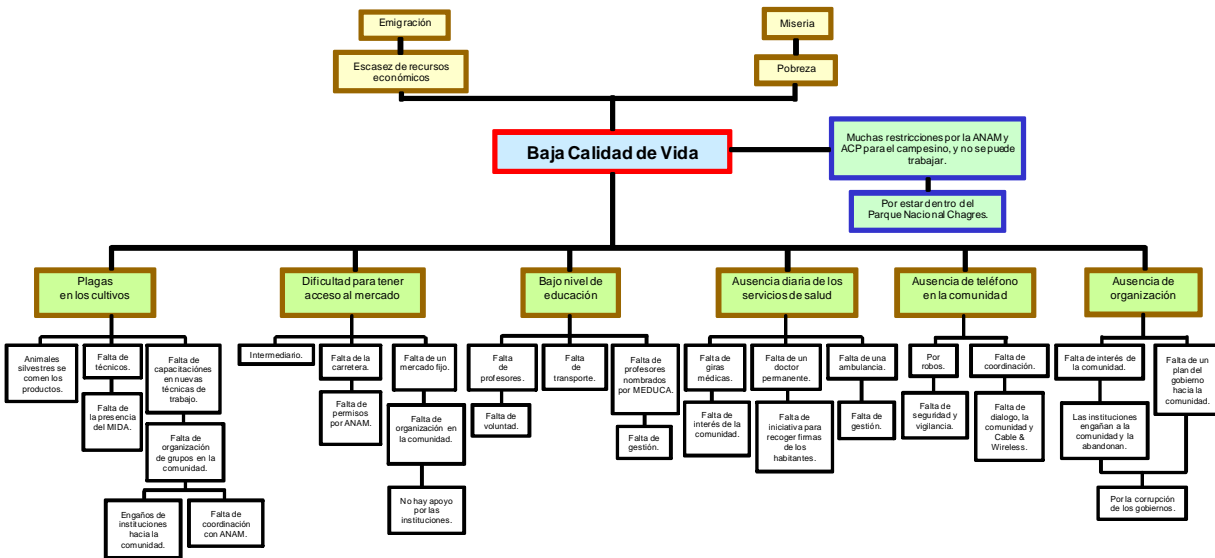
Emigración

Escasez de recursos económicos

Miseria

Pobreza

Baja Calidad de Vida

Muchas restricciones por la ANAM y ACP para el campesino, y no se puede trabajar.

Por estar dentro del Parque Nacional Chagres.

Plagas en los cultivos

Animales silvestres se comen los productos.

Falta de técnicos.

Falta de la presencia del MIDA.

Falta de capacitaciónes en nuevas técnicas de trabajo.

Falta de organización de grupos en la comunidad.

Engaños de instituciones hacia la comunidad.

Falta de coordinación con ANAM.

Dificultad para tener acceso al mercado

Intermediario.

Falta de la carretera.

Falta de permisos por ANAM.

Falta de un mercado fijo.

Falta de organización en la comunidad.

No hay apoyo por las instituciones.

Bajo nivel de educación

Falta de profesores.

Falta de voluntad.

Falta de transporte.

Falta de profesores nombrados por MEDUCA.

Falta de gestión.

Ausencia diaria de los servicios de salud

Falta de giras médicas.

Falta de interés de la comunidad.

Falta de un doctor permanente.

Falta de iniciativa para recoger firmas de los habitantes.

Falta de una ambulancia.

Falta de gestión.

Ausencia de teléfono en la comunidad

Por robos.

Falta de seguridad y vigilancia.

Falta de coordinación.

Falta de dialogo, la comunidad y Cable & Wireless.

Ausencia de organización

Falta de interés de la comunidad.

Las instituciones engañan a la comunidad y la abandonan.

Por la corrupción de los gobiernos.

Falta de un plan del gobierno hacia la comunidad.